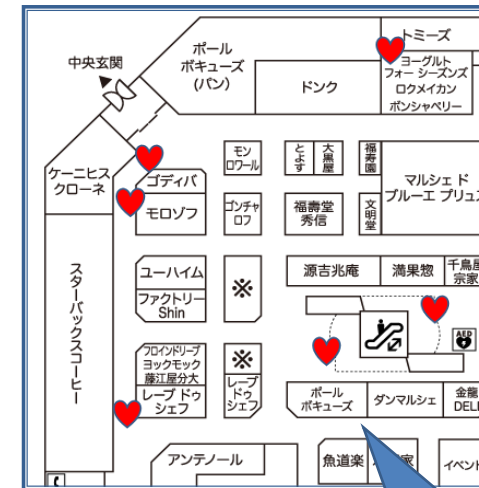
中央玄関

ポール
ボキューズ
(パン)

ドンク

トミーズ
ヨーグルト
フォー シーズンズ
ロクメイカン
ボンシャベリー

ケーニヒス
クローネ

ゴディバ

モロゾフ

モン
ロワール

とよす

大黒屋

福寿園

ゴンチャロフ

福寿堂
秀信

文明堂

マルシェ ド
ブルーエ プリュ

スターバックスコーヒー

ユーハイム

ファクトリー
Shin

※

源吉兆庵

満果惣

千鳥屋
宗家

AED

フロインドリーブ
ヨックモック
藤江屋分大
レーブ ドゥ
シェフ

※

レーブ
ドゥ
シェフ

ポール
ボキューズ

ダンマルシェ

金龍
DELI

アンテノール

魚道楽

家

イベント